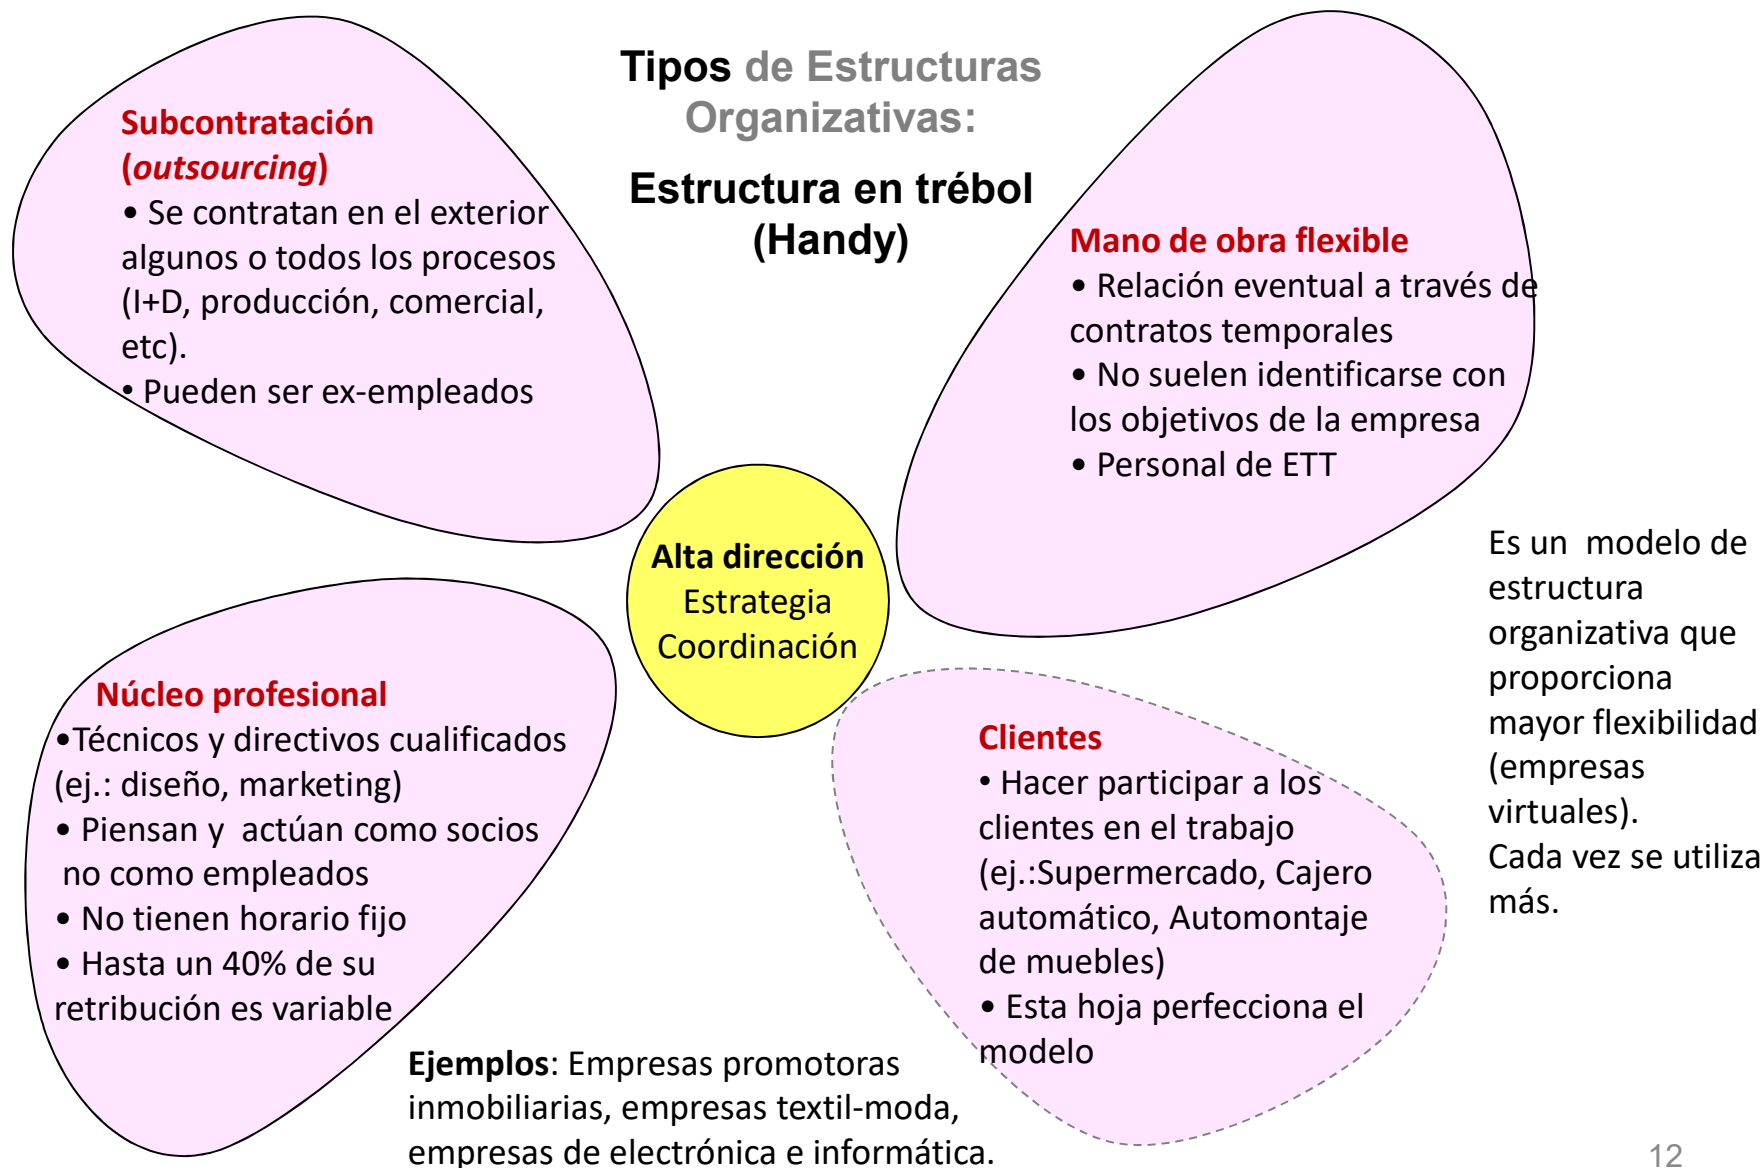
Tipos de Estructuras Organizativas:

Estructura en trébol (Handy)

Subcontratación (*outsourcing*)
• Se contratan en el exterior algunos o todos los procesos (I+D, producción, comercial, etc).
• Pueden ser ex-empleados

Mano de obra flexible
• Relación eventual a través de contratos temporales
• No suelen identificarse con los objetivos de la empresa
• Personal de ETT

Alta dirección
Estrategia
Coordinación

Es un modelo de estructura organizativa que proporciona mayor flexibilidad (empresas virtuales).
Cada vez se utiliza más.

Núcleo profesional
•Técnicos y directivos cualificados (ej.: diseño, marketing)
• Piensan y actúan como socios no como empleados
• No tienen horario fijo
• Hasta un 40% de su retribución es variable

Clientes
• Hacer participar a los clientes en el trabajo (ej.:Supermercado, Cajero automático, Automontaje de muebles)
• Esta hoja perfecciona el modelo

**Ejemplos**: Empresas promotoras inmobiliarias, empresas textil-moda, empresas de electrónica e informática.

12